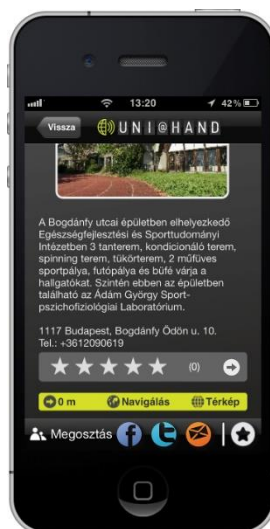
13:20
42 %
Vissza
UNI@HAND

A Bogdánfy utcai épületben elhelyezkedő Egészségfejlesztési és Sporttudományi Intézetben 3 tanterem, kondicionáló terem, spinning terem, tükörterem, 2 műfüves sportpálya, futópálya és büfé várja a hallgatókat. Szintén ebben az épületben található az Ádám György Sport-pszichofiziológiai Laboratórium.

1117 Budapest, Bogdánfy Ödön u. 10.
Tel.: +3612090619

(0)

0 m
Navigálás
Térkép

Megosztás